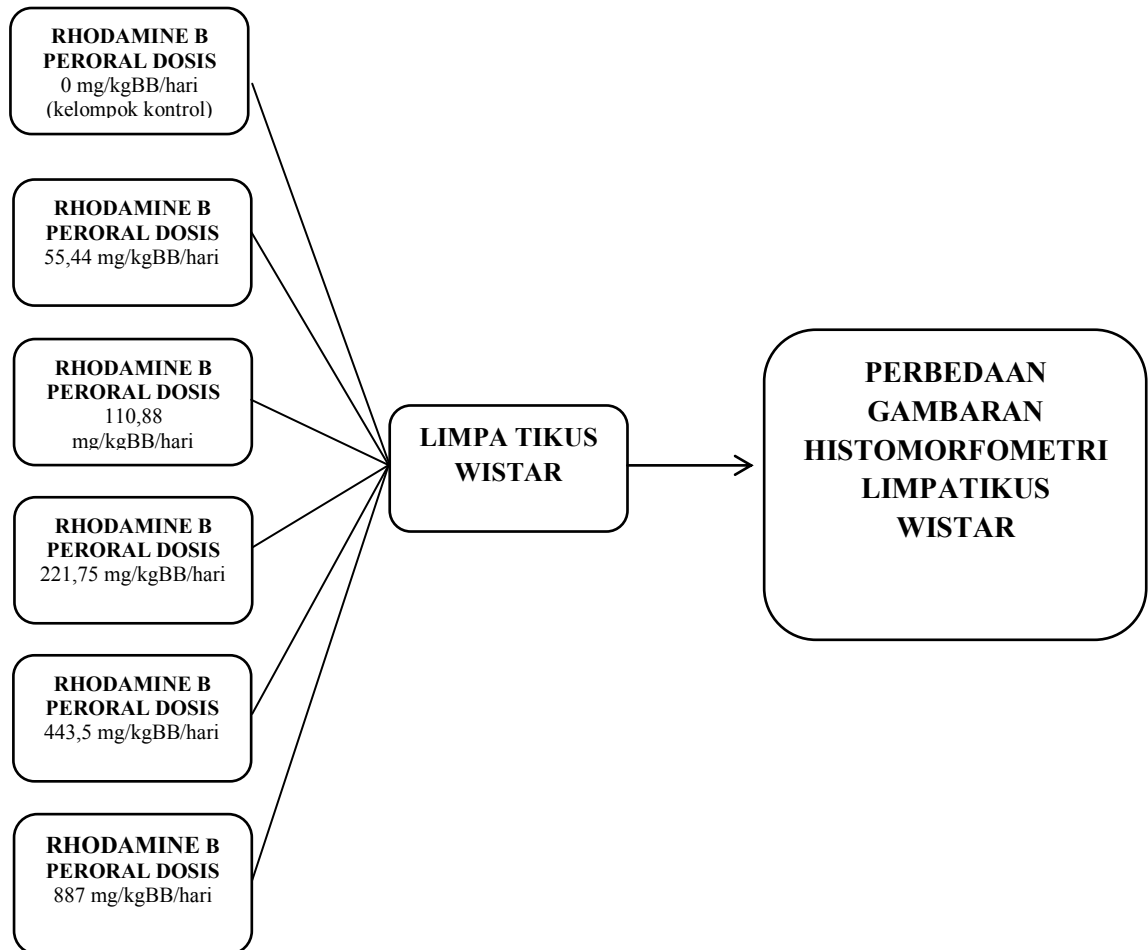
RHODAMINE B PERORAL DOSIS
0 mg/kgBB/hari
(kelompok kontrol)

RHODAMINE B PERORAL DOSIS
55,44 mg/kgBB/hari

RHODAMINE B PERORAL DOSIS
110,88 mg/kgBB/hari

RHODAMINE B PERORAL DOSIS
221,75 mg/kgBB/hari

RHODAMINE B PERORAL DOSIS
443,5 mg/kgBB/hari

RHODAMINE B PERORAL DOSIS
887 mg/kgBB/hari

LIMPA TIKUS WISTAR

PERBEDAAN GAMBARAN HISTOMORFOMETRI LIMPATIKUS WISTAR